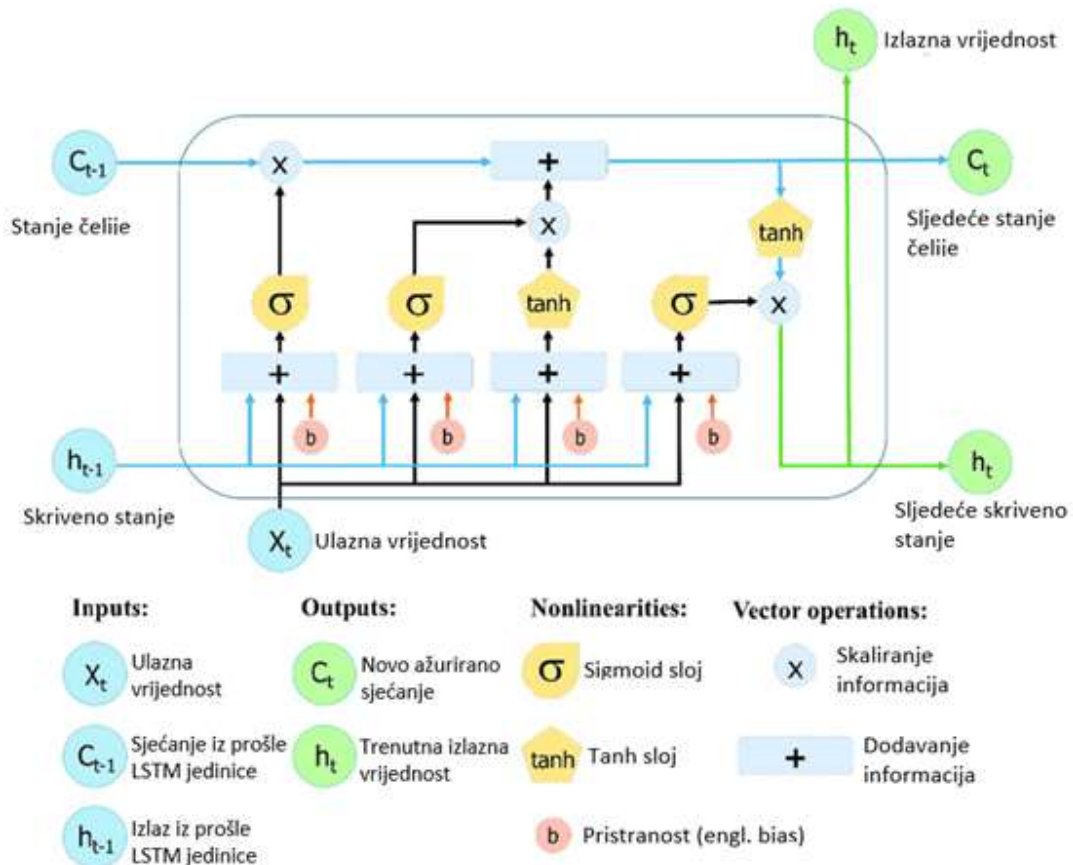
$h_t$ Izlazna vrijednost

$C_{t-1}$

Stanje ćeliie

x

+

x

tanh

$C_t$

Sljedeće stanje ćeliie

σ σ tanh σ x

+ + + +

b b b b

$h_{t-1}$

Skriveno stanje

$X_t$ Ulazna vrijednost

$h_t$

Sljedeće skriveno stanje

Inputs:

$X_t$ Ulazna vrijednost

$C_{t-1}$ Sjećanje iz prošle LSTM jedinice

$h_{t-1}$ Izlaz iz prošle LSTM jedinice

Outputs:

$C_t$ Novo ažurirano sjećanje

$h_t$ Trenutna izlazna vrijednost

Nonlinearities:

σ Sigmoid sloj

tanh Tanh sloj

b Pristranost (engl. bias)

Vector operations:

x Skaliranje informacija

+ Dodavanje informacija